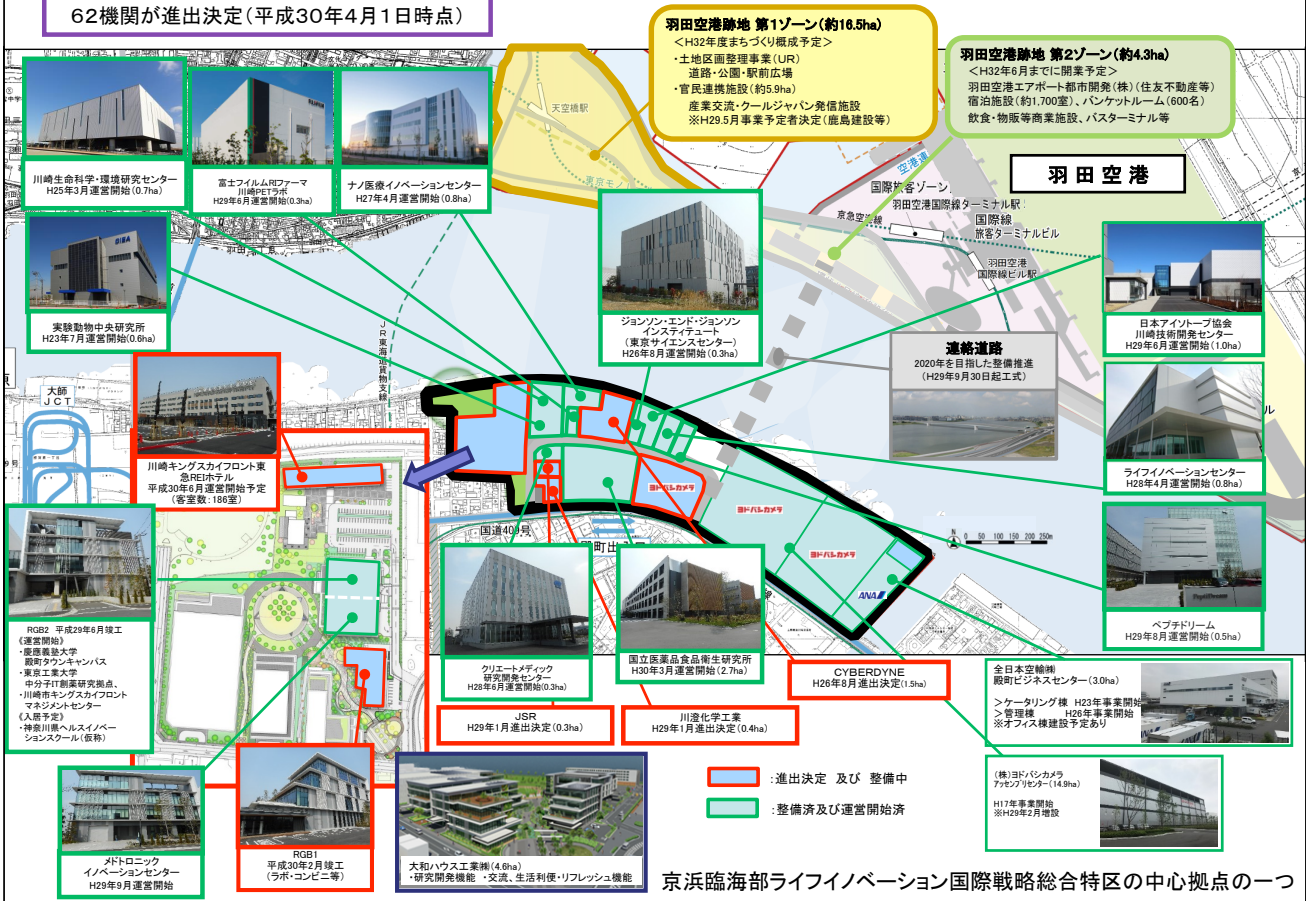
62機関が進出決定（平成30年4月1日時点）

羽田空港跡地 第1ゾーン（約16.5ha）
＜H32年度まちづくり概成予定＞
・土地区画整理事業（UR）
道路・公園・駅前広場
・官民連携施設（約5.9ha）
産業交流・クールジャパン発信施設
※H29.5月事業予定者決定（鹿島建設等）

羽田空港跡地 第2ゾーン（約4.3ha）
＜H32年6月までに開業予定＞
羽田空港エアポート都市開発（株）（住友不動産等）
宿泊施設（約1,700室）、バンケットルーム（600名）
飲食・物販等商業施設、バスターミナル等

羽田空港

天空橋駅
東京モノレール
空港線
国際旅客ゾーン
羽田空港国際線ターミナル駅
京急空港線
国際線旅客ターミナルビル
羽田空港国際線ビル駅

川崎生命科学・環境研究センター
H25年3月運営開始（0.7ha）

富士フイルムRIファーマ
川崎PETラボ
H29年6月運営開始（0.3ha）

ナノ医療イノベーションセンター
H27年4月運営開始（0.8ha）

実験動物中央研究所
H23年7月運営開始（0.6ha）

JR東海道貨物支線

大師JCT

ジョンソン・エンド・ジョンソン
インスティテュート
（東京サイエンスセンター）
H26年8月運営開始（0.3ha）

連絡道路
2020年を目指した整備推進
（H29年9月30日起工式）

日本アイソトープ協会
川崎技術開発センター
H29年6月運営開始（1.0ha）

川崎キングスカイフロント東急REIホテル
平成30年6月運営開始予定
（客室数：186室）

ライフイノベーションセンター
H28年4月運営開始（0.8ha）

ヨドバシカメラ
ヨドバシカメラ
ヨドバシカメラ
ANA

国道409号
町

0 50 100 150 200 250m

ペプチドリーム
H29年8月運営開始（0.5ha）

RGB2 平成29年6月竣工
《運営開始》
・慶應義塾大学
殿町タウンキャンパス
・東京工業大学
中分子IT創薬研究拠点
・川崎市キングスカイフロント
マネジメントセンター
《入居予定》
・神奈川県ヘルスイノベーションスクール（仮称）

クリエートメディック
研究開発センター
H28年6月運営開始（0.3ha）

国立医薬品食品衛生研究所
H30年3月運営開始（2.7ha）

CYBERDYNE
H26年8月進出決定（1.5ha）

全日本空輸(株)
殿町ビジネスセンター（3.0ha）
＞ケータリング棟 H23年事業開始
＞管理棟 H26年事業開始
※オフィス棟建設予定あり

JSR
H29年1月進出決定（0.3ha）

川澄化学工業
H29年1月進出決定（0.4ha）

：進出決定 及び 整備中
：整備済及び運営開始済

(株)ヨドバシカメラ
アッセンブリセンター（14.9ha）
H17年事業開始
※H29年2月増設

メドトロニック
イノベーションセンター
H29年9月運営開始

RGBⅠ
平成30年2月竣工
（ラボ・コンビニ等）

大和ハウス工業(株)（4.6ha）
・研究開発機能 ・交流、生活利便・リフレッシュ機能

京浜臨海部ライフイノベーション国際戦略総合特区の中心拠点の一つ